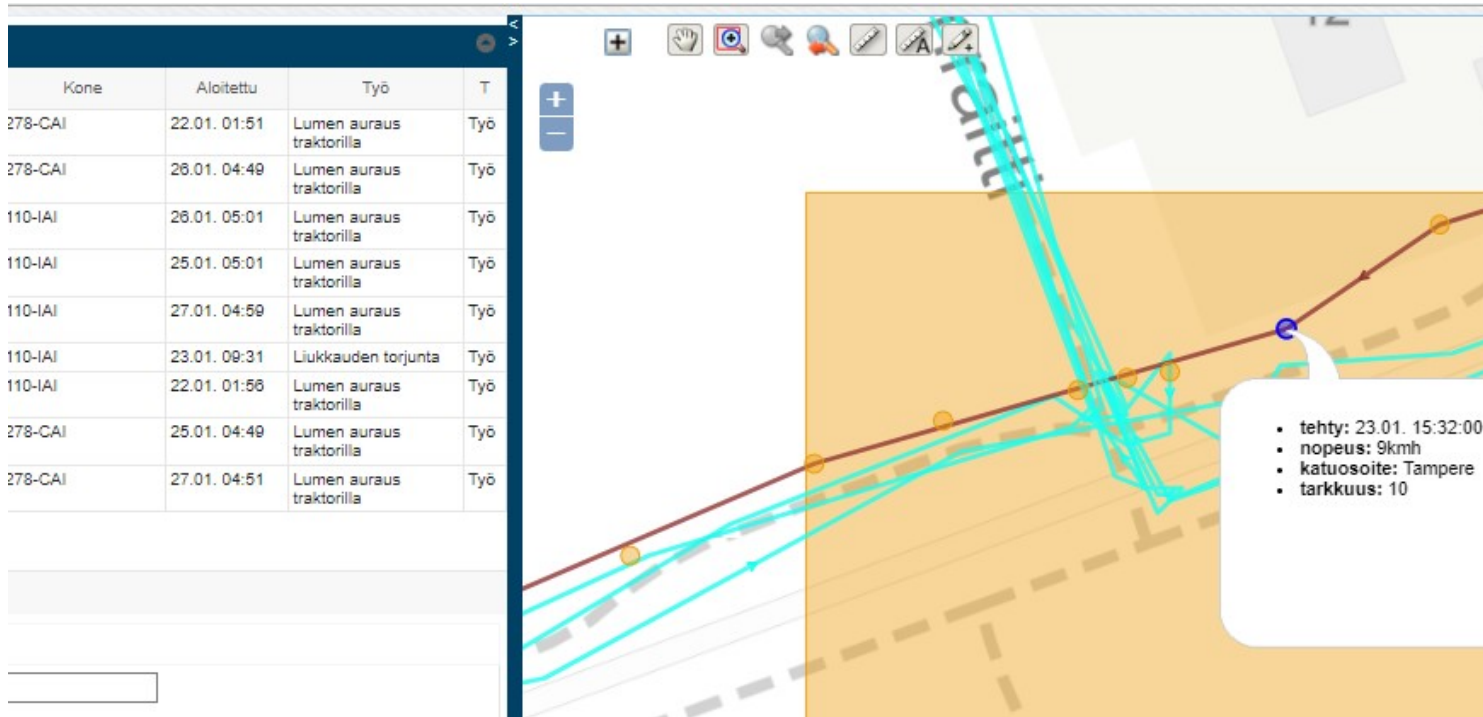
| Kone | Aloitettu | Työ | T |
|---|---|---|---|
| 278-CAI | 22.01. 01:51 | Lumen auraus traktorilla | Työ |
| 278-CAI | 26.01. 04:49 | Lumen auraus traktorilla | Työ |
| 110-IAI | 26.01. 05:01 | Lumen auraus traktorilla | Työ |
| 110-IAI | 25.01. 05:01 | Lumen auraus traktorilla | Työ |
| 110-IAI | 27.01. 04:59 | Lumen auraus traktorilla | Työ |
| 110-IAI | 23.01. 09:31 | Liukkauden torjunta | Työ |
| 110-IAI | 22.01. 01:56 | Lumen auraus traktorilla | Työ |
| 278-CAI | 25.01. 04:49 | Lumen auraus traktorilla | Työ |
| 278-CAI | 27.01. 04:51 | Lumen auraus traktorilla | Työ |

+
—

- **tehty:** 23.01. 15:32:00
- **nopeus:** 9kmh
- **katuosoite:** Tampere
- **tarkkuus:** 10